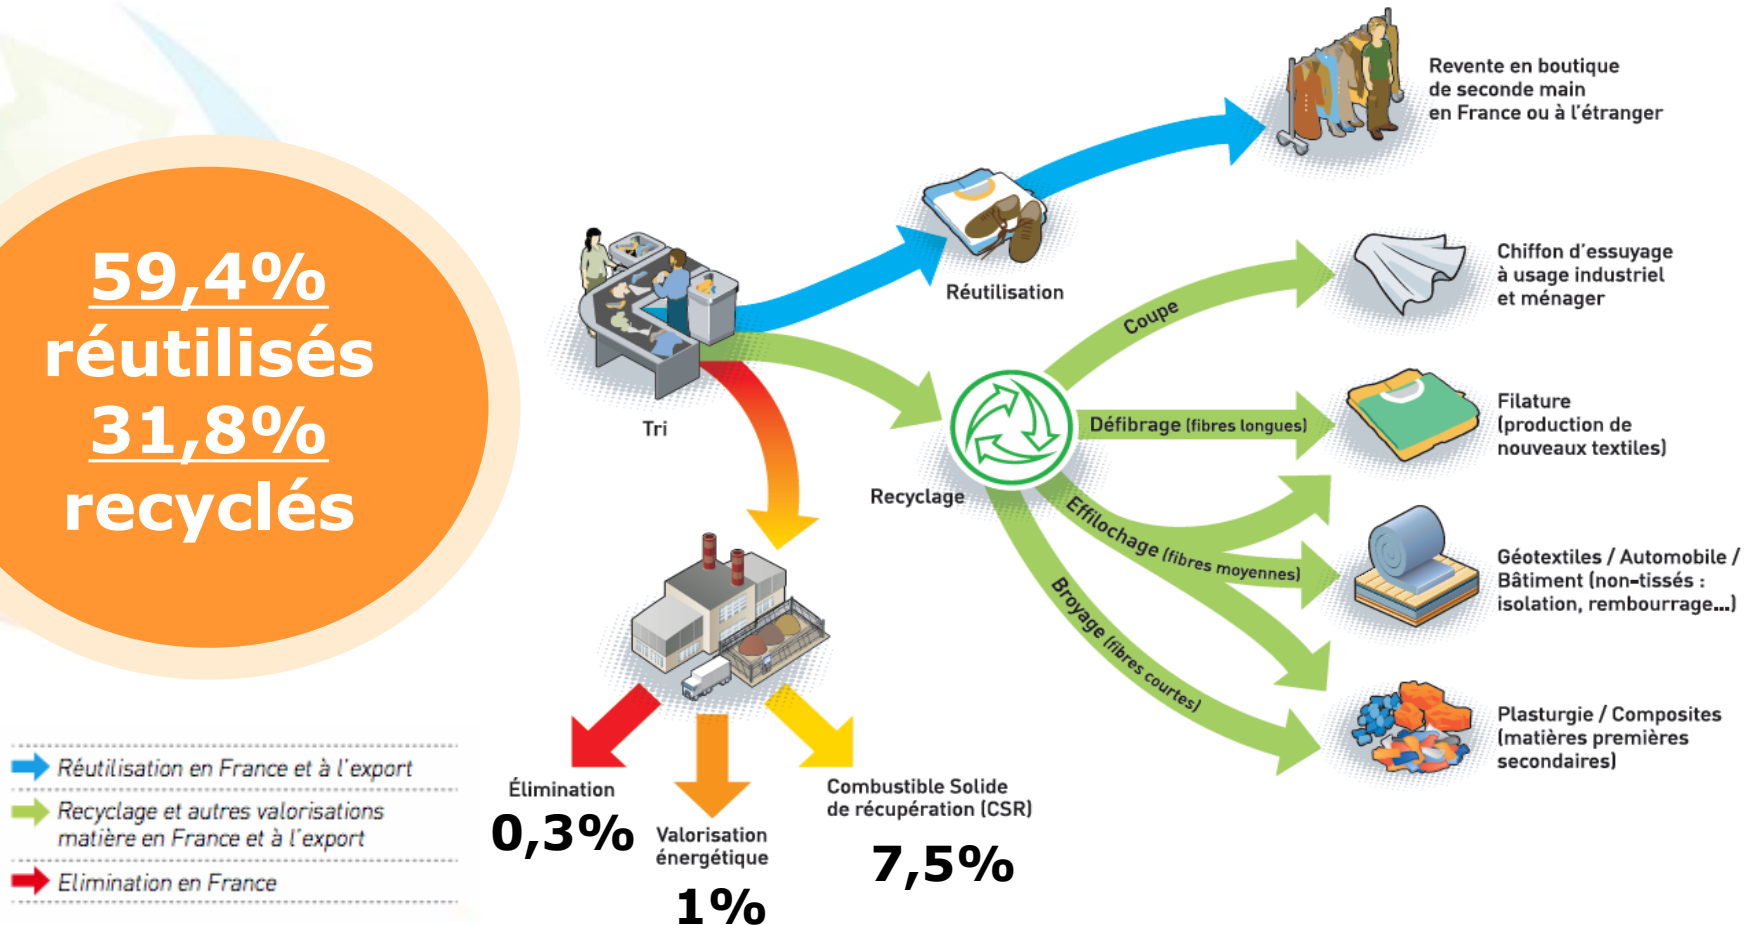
59,4%
réutilisés
31,8%
recyclés

Tri

Réutilisation

Revente en boutique de seconde main en France ou à l'étranger

Recyclage

Coupe

Chiffon d'essuyage à usage industriel et ménager

Défibrage (fibres longues)

Filature (production de nouveaux textiles)

Effilochage (fibres moyennes)

Géotextiles / Automobile / Bâtiment (non-tissés : isolation, rembourrage...)

Broyage (fibres courtes)

Plasturgie / Composites (matières premières secondaires)

Élimination
0,3%

Valorisation énergétique
1%

Combustible Solide de récupération (CSR)
7,5%

Réutilisation en France et à l'export
Recyclage et autres valorisations matière en France et à l'export
Elimination en France